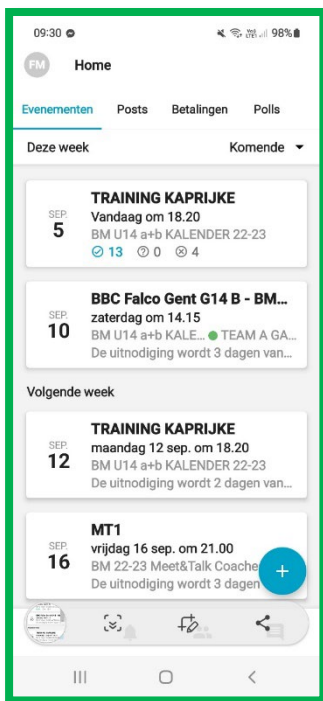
09:30 98%

FM Home

Evenementen Posts Betalingen Polls

Deze week Komende

SEP. 5 TRAINING KAPRIJKE
Vandaag om 18.20
BM U14 a+b KALENDER 22-23
13 0 4

SEP. 10 BBC Falco Gent G14 B - BM...
zaterdag om 14.15
BM U14 a+b KALE... TEAM A GA...
De uitnodiging wordt 3 dagen van...

Volgende week

SEP. 12 TRAINING KAPRIJKE
maandag 12 sep. om 18.20
BM U14 a+b KALENDER 22-23
De uitnodiging wordt 2 dagen van...

SEP. 16 MT1
vrijdag 16 sep. om 21.00
BM 22-23 Meet&Talk Coache...
De uitnodiging wordt 3 dagen van...

+